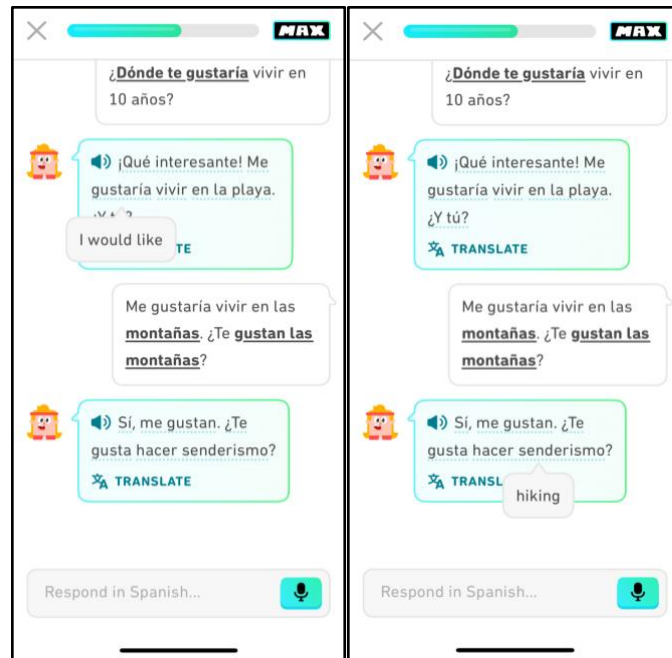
MAX

¿Dónde te gustaría vivir en 10 años?

¡Qué interesante! Me gustaría vivir en la playa. ¿Y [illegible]

I would like

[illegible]TE

Me gustaría vivir en las montañas. ¿Te gustan las montañas?

Sí, me gustan. ¿Te gusta hacer senderismo?

TRANSLATE

Respond in Spanish...

MAX

¿Dónde te gustaría vivir en 10 años?

¡Qué interesante! Me gustaría vivir en la playa. ¿Y tú?

TRANSLATE

Me gustaría vivir en las montañas. ¿Te gustan las montañas?

Sí, me gustan. ¿Te gusta hacer senderismo?

TRANSL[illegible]

hiking

Respond in Spanish...